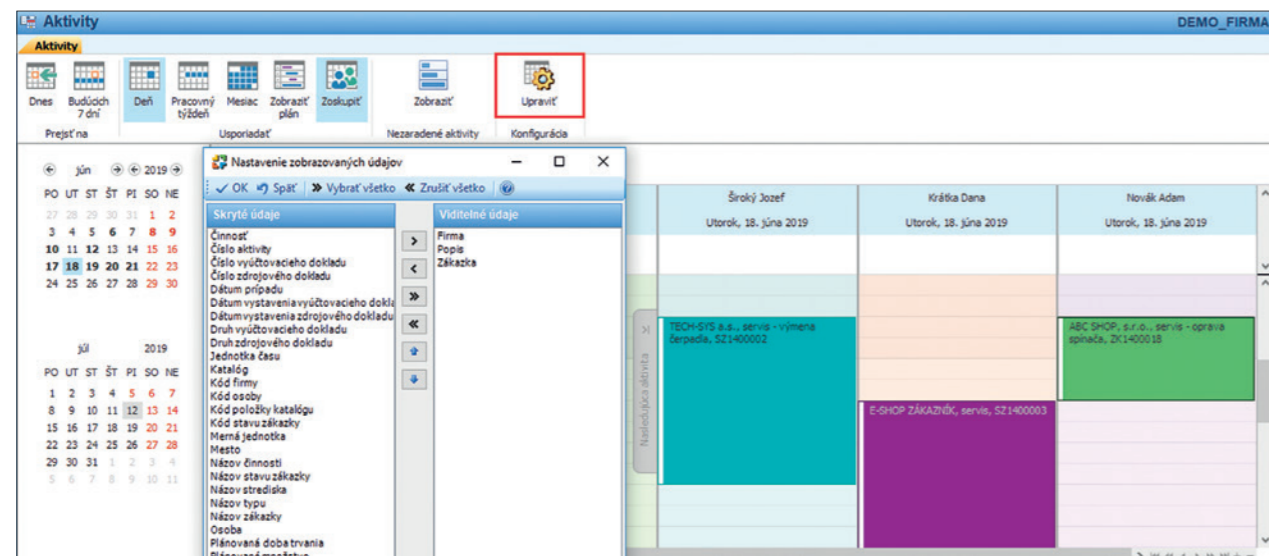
Aktivity

DEMO_FIRMA

Aktivity

Dnes
Budúcich 7 dní
Prejsť na

Deň
Pracovný týždeň
Mesiac
Zobraziť plán
Zoskupiť
Usporiadať

Zobraziť
Nezaradené aktivity

Upraviť
Konfigurácia

jún 2019

| PO | UT | ST | ŠT | PI | SO | NE |
|---|---|---|---|---|---|---|
| 27 | 28 | 29 | 30 | 31 | 1 | 2 |
| 3 | 4 | 5 | 6 | 7 | 8 | 9 |
| 10 | 11 | 12 | 13 | 14 | 15 | 16 |
| 17 | 18 | 19 | 20 | 21 | 22 | 23 |
| 24 | 25 | 26 | 27 | 28 | 29 | 30 |

júl 2019

| PO | UT | ST | ŠT | PI | SO | NE |
|---|---|---|---|---|---|---|
| 1 | 2 | 3 | 4 | 5 | 6 | 7 |
| 8 | 9 | 10 | 11 | 12 | 13 | 14 |
| 15 | 16 | 17 | 18 | 19 | 20 | 21 |
| 22 | 23 | 24 | 25 | 26 | 27 | 28 |
| 29 | 30 | 31 | 1 | 2 | 3 | 4 |
| 5 | 6 | 7 | 8 | 9 | 10 | 11 |

Nastavenie zobrazovaných údajov

OK Späť Vybrať všetko Zrušiť všetko

Skryté údaje
Činnosť
Číslo aktivity
Číslo vyúčtovacieho dokladu
Číslo zdrojového dokladu
Dátum prípadu
Dátum vystavenia vyúčtovacieho dokla
Dátum vystavenia zdrojového dokladu
Druh vyúčtovacieho dokladu
Druh zdrojového dokladu
Jednotka času
Katalóg
Kód firmy
Kód osoby
Kód položky katalógu
Kód stavu zákazky
Merná jednotka
Mesto
Názov činnosti
Názov stavu zákazky
Názov strediska
Názov typu
Názov zákazky
Osoba
Plánovaná doba trvania
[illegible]

Viditeľné údaje
Firma
Popis
Zákazka

Nasledujúca aktivita

Široký Jozef
Utorok, 18. júna 2019

Krátka Dana
Utorok, 18. júna 2019

Novák Adam
Utorok, 18. júna 2019

TECH-SYS a.s., servis - výmena čerpadla, SZ1400002

ABC SHOP, s.r.o., servis - oprava spínača, ZK1400018

E-SHOP ZÁKAZNÍK, servis, SZ1400003